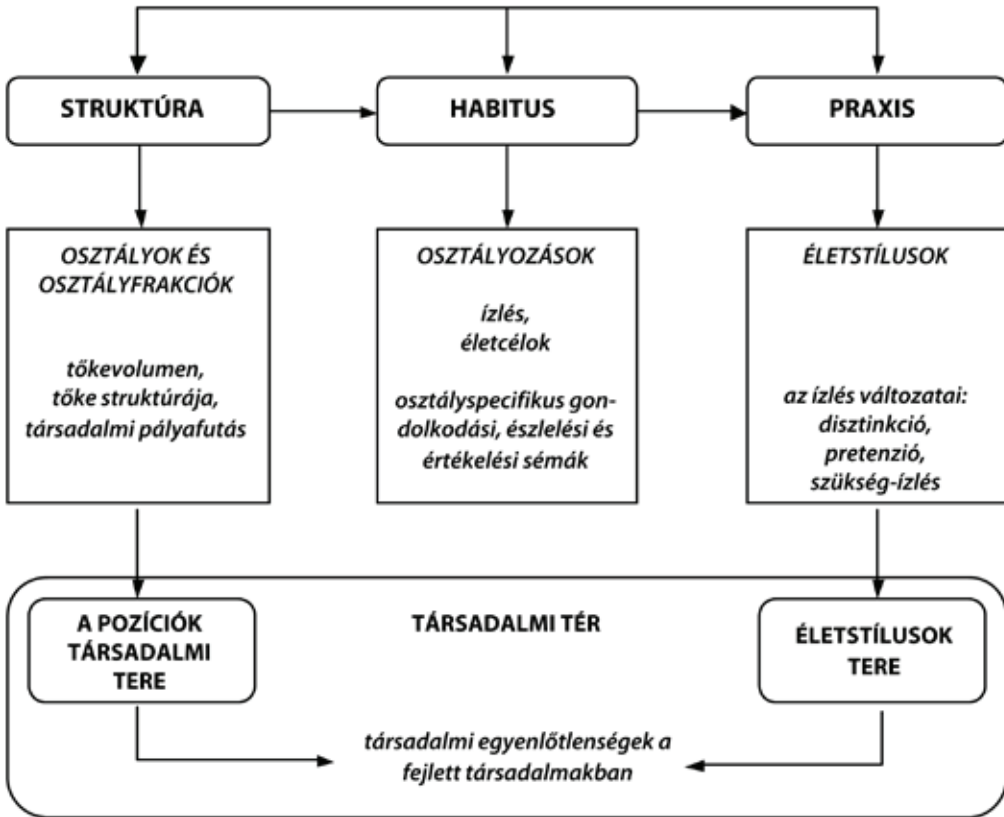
STRUKTÚRA

HABITUS

PRAXIS

OSZTÁLYOK ÉS OSZTÁLYFRAKCIÓK

tőkevolumen, tőke struktúrája, társadalmi pályafutás

OSZTÁLYOZÁSOK

ízlés, életcélok

osztályspecifikus gondolkodási, észlelési és értékelési sémák

ÉLETSTÍLUSOK

az ízlés változatai: disztinkció, pretenzió, szükség-ízlés

A POZÍCIÓK TÁRSADALMI TERE

TÁRSADALMI TÉR

ÉLETSTÍLUSOK TERE

társadalmi egyenlőtlenségek a fejlett társadalmakban